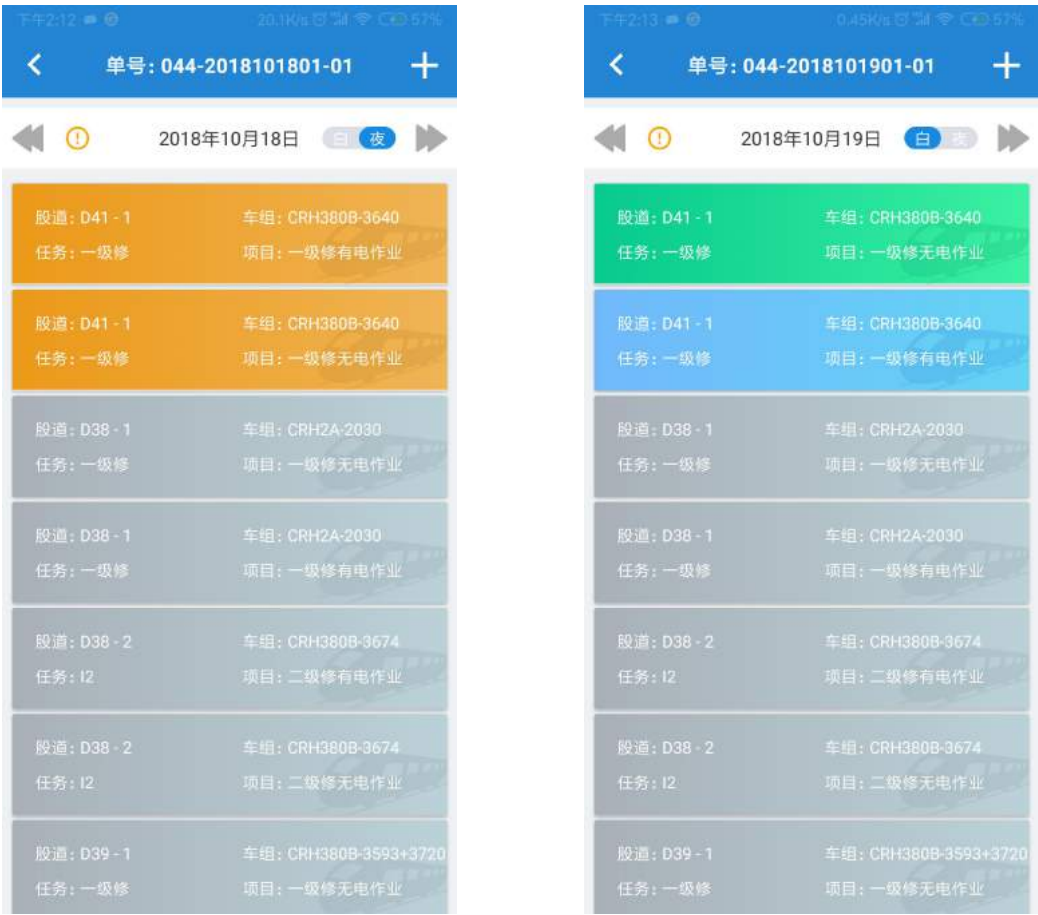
下午2:12 20.1K/s 57%

单号: 044-2018101801-01

2018年10月18日 白 夜

股道: D41 - 1 车组: CRH380B-3640
任务: 一级修 项目: 一级修有电作业

股道: D41 - 1 车组: CRH380B-3640
任务: 一级修 项目: 一级修无电作业

股道: D38 - 1 车组: CRH2A-2030
任务: 一级修 项目: 一级修无电作业

股道: D38 - 1 车组: CRH2A-2030
任务: 一级修 项目: 一级修有电作业

股道: D38 - 2 车组: CRH380B-3674
任务: I2 项目: 二级修有电作业

股道: D38 - 2 车组: CRH380B-3674
任务: I2 项目: 二级修无电作业

股道: D39 - 1 车组: CRH380B-3593+3720
任务: 一级修 项目: 一级修无电作业

下午2:13 0.45K/s 57%

单号: 044-2018101901-01

2018年10月19日 白 夜

股道: D41 - 1 车组: CRH380B-3640
任务: 一级修 项目: 一级修无电作业

股道: D41 - 1 车组: CRH380B-3640
任务: 一级修 项目: 一级修有电作业

股道: D38 - 1 车组: CRH2A-2030
任务: 一级修 项目: 一级修无电作业

股道: D38 - 1 车组: CRH2A-2030
任务: 一级修 项目: 一级修有电作业

股道: D38 - 2 车组: CRH380B-3674
任务: I2 项目: 二级修有电作业

股道: D38 - 2 车组: CRH380B-3674
任务: I2 项目: 二级修无电作业

股道: D39 - 1 车组: CRH380B-3593+3720
任务: 一级修 项目: 一级修无电作业